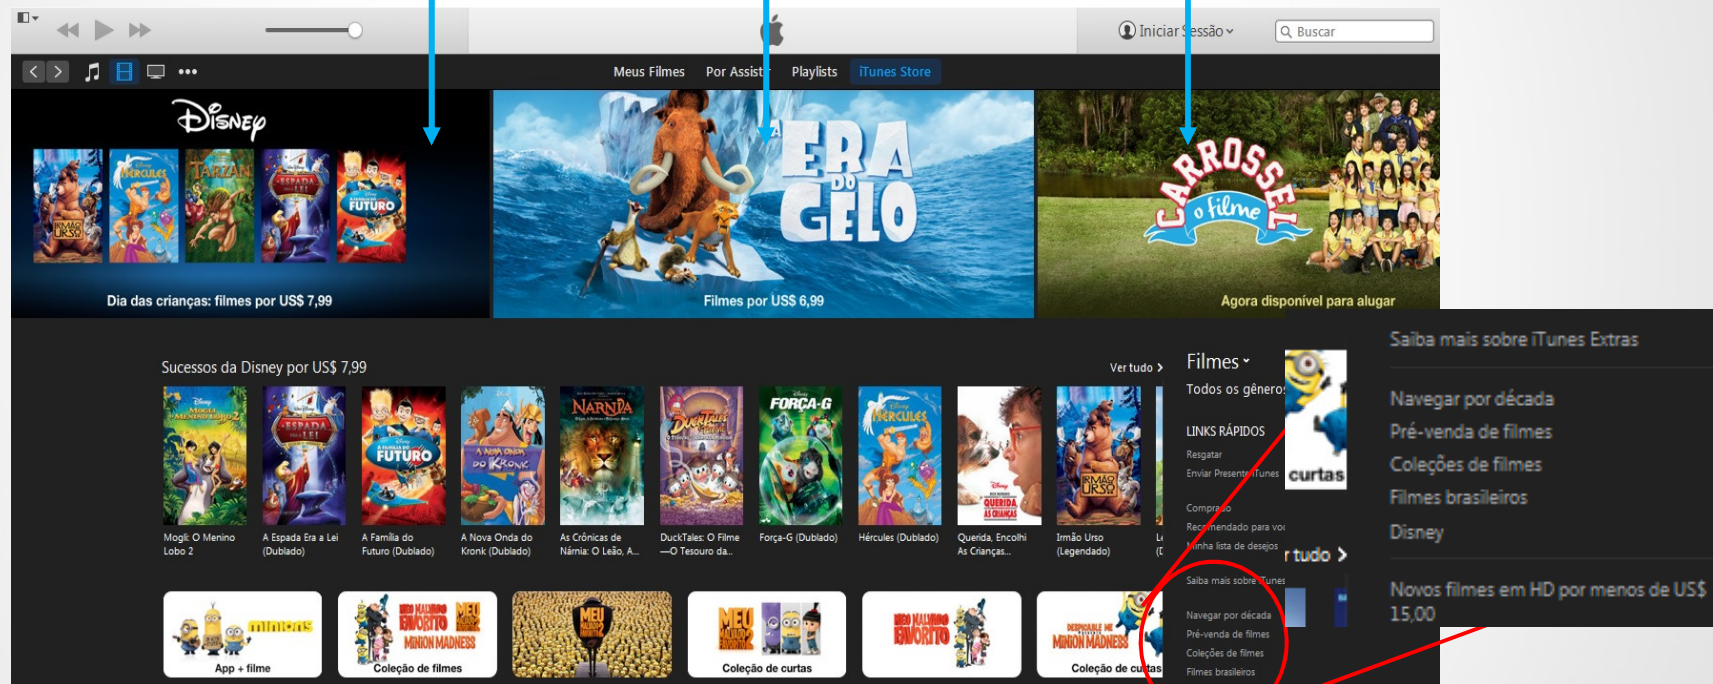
Iniciar Sessão
Buscar

Meus Filmes Por Assistir Playlists iTunes Store

Disney
Dia das crianças: filmes por US$ 7,99

ERA DO GELO
Filmes por US$ 6,99

CARROSSEL o filme
Agora disponível para alugar

Sucessos da Disney por US$ 7,99
Ver tudo >

Mogli: O Menino Lobo 2
A Espada Era a Lei (Dublado)
A Família do Futuro (Dublado)
A Nova Onda do Kronk (Dublado)
As Crônicas de Nárnia: O Leão, A...
DuckTales: O Filme —O Tesouro da...
Força-G (Dublado)
Hércules (Dublado)
Querida, Encolhi As Crianças...
Irmão Urso (Legendado)

Filmes
Todos os gêneros
LINKS RÁPIDOS
Resgatar
Enviar Presente iTunes
Compras
Recomendado para você
Minha lista de desejos
Saiba mais sobre iTunes
Navegar por década
Pré-venda de filmes
Coleções de filmes
Filmes brasileiros

curtas
r tudo >

Saiba mais sobre iTunes Extras
Navegar por década
Pré-venda de filmes
Coleções de filmes
Filmes brasileiros
Disney
Novos filmes em HD por menos de US$ 15,00

minions
App + filme
MEU MALVADO FAVORITO MINION MADNESS
Coleção de filmes
MEU MALVADO FAVORITO
MEU MALVADO FAVORITO
Coleção de curtas
MEU MALVADO FAVORITO
DESPICABLE ME MINION MADNESS
Coleção de curtas